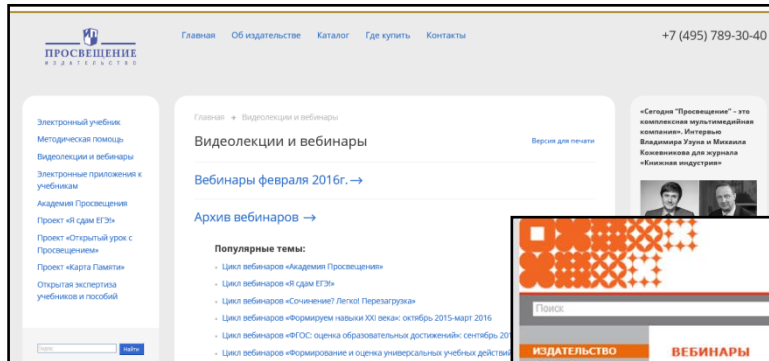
ПРОСВЕЩЕНИЕ
ИЗДАТЕЛЬСТВО

Главная Об издательстве Каталог Где купить Контакты

+7 (495) 789-30-40

Электронный учебник
Методическая помощь
Видеолекции и вебинары
Электронные приложения к учебникам
Академия Просвещения
Проект «Я сдам ЕГЭ!»
Проект «Открытый урок с Просвещением»
Проект «Карта Памяти»
Открытая экспертиза учебников и пособий

Найти

Главная → Видеолекции и вебинары

Видеолекции и вебинары

Версия для печати

Вебинары февраля 2016г. →

Архив вебинаров →

Популярные темы:

Цикл вебинаров «Академия Просвещения»
Цикл вебинаров «Я сдам ЕГЭ!»
Цикл вебинаров «Сочинение? Легко! Перезагрузка»
Цикл вебинаров «Формируем навыки XXI века»: октябрь 2015-март 2016
Цикл вебинаров «ФГОС: оценка образовательных достижений»: сентябрь 20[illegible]
Цикл вебинаров «Формирование и оценка универсальных учебных действий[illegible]

«Сегодня "Просвещение" – это комплексная мультимедийная компания». Интервью Владимира Узуна и Михаила Кожевникова для журнала «Книжная индустрия»

Поиск

ИЗДАТЕЛЬСТВО

ВЕБИНАРЫ